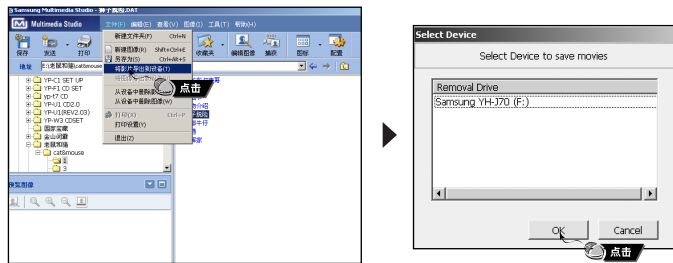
Samsung Multimedia Studio - 狮子舞的.DAT

Multimedia Studio

文件(F) 编辑(E) 查看(V) 图像(I) 工具(T) 帮助(H)

保存 发送 打印 收藏夹 编辑图像 抽取 图标 配置

地址 E:\老鼠和猫\catSmouse

新建文件夹(F) Ctrl+N
新建图像(R) Shift+Ctrl+E
另存为(S) Ctrl+Alt+S
将影片导出到设备(T)
从设备中删除图像(W)
打印(O) Ctrl+P
打印设置(Y)
退出(Z)

点击

YP-C1 SET UP
YP-F1 CD SET
yp-t7 CD
YP-U1 CD2.0
YP-U1(REV2.03)
YP-W3 CDSET
国家宝藏
金山词霸
老鼠和猫
catSmouse
1
3

预览图像

Select Device

Select Device to save movies

| Removal Drive |
|---|
| Samsung YH-J70 (F:) |

OK Cancel

点击